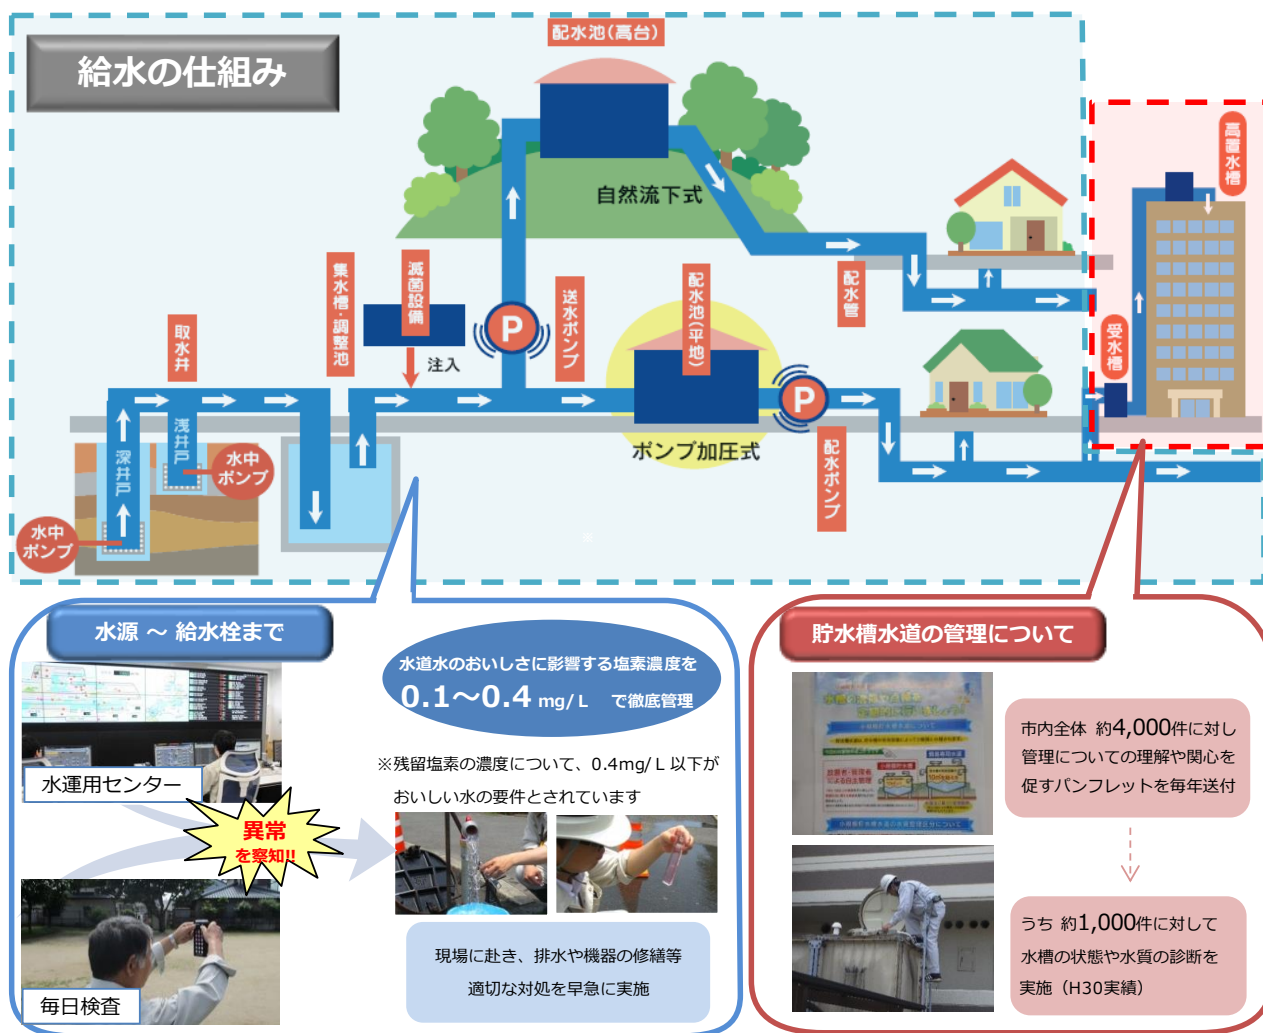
給水の仕組み

配水池(高台)

自然流下式

高置水槽

配水管

受水槽

取水井

集水槽・調整池

滅菌設備

注入

送水ポンプ

配水池(平地)

ポンプ加圧式

配水ポンプ

浅井戸

深井戸

水中ポンプ

水中ポンプ

水源 ～ 給水栓まで

水運用センター

異常を察知!!

毎日検査

水道水のおいしさに影響する塩素濃度を $0.1〜0.4$ mg/L で徹底管理

※残留塩素の濃度について、0.4mg/L 以下がおいしい水の要件とされています

現場に赴き、排水や機器の修繕等適切な対処を早急に実施

貯水槽水道の管理について

市内全体 約4,000件に対し管理についての理解や関心を促すパンフレットを毎年送付

うち 約1,000件に対して水槽の状態や水質の診断を実施(H30実績)